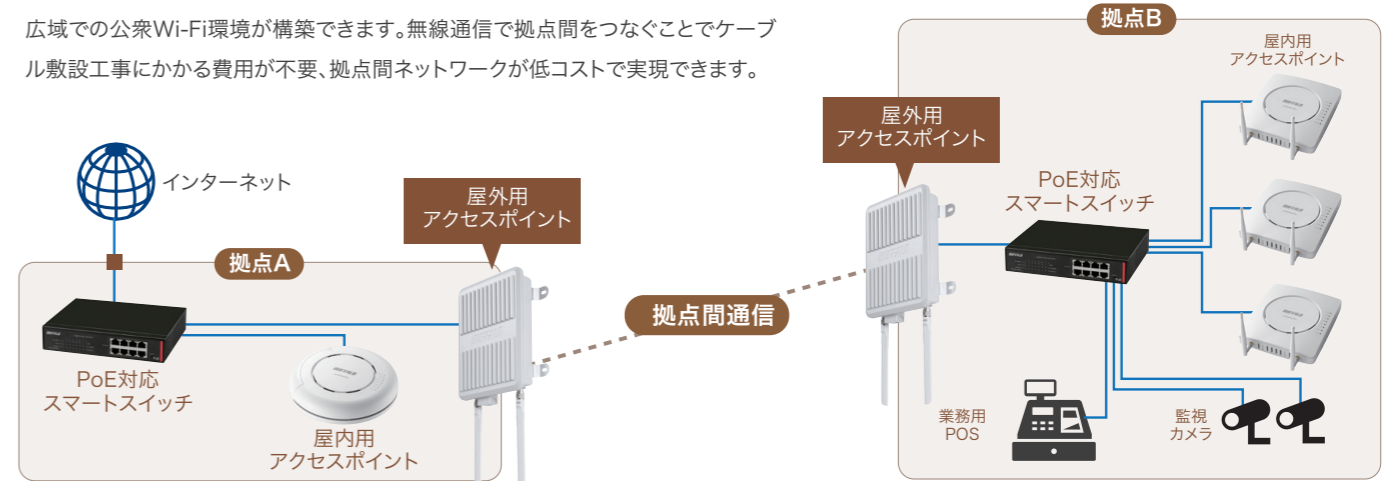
広域での公衆Wi-Fi環境が構築できます。無線通信で拠点間をつなぐことでケーブル敷設工事にかかる費用が不要、拠点間ネットワークが低コストで実現できます。

インターネット

拠点A

PoE対応
スマートスイッチ

屋内用
アクセスポイント

屋外用
アクセスポイント

拠点間通信

屋外用
アクセスポイント

拠点B

屋内用
アクセスポイント

PoE対応
スマートスイッチ

業務用
POS

監視
カメラ